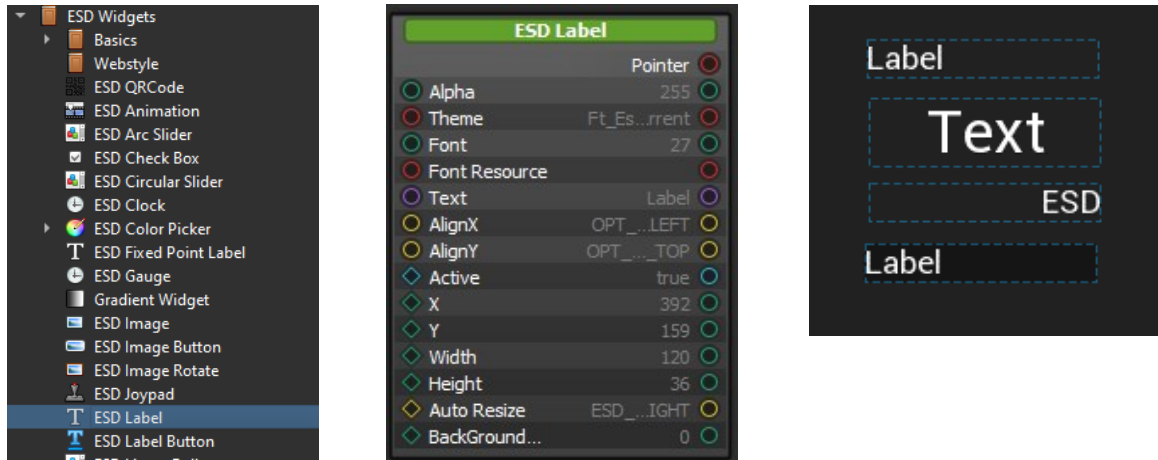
ESD Widgets
Basics
Webstyle
ESD QRCode
ESD Animation
ESD Arc Slider
ESD Check Box
ESD Circular Slider
ESD Clock
ESD Color Picker
ESD Fixed Point Label
ESD Gauge
Gradient Widget
ESD Image
ESD Image Button
ESD Image Rotate
ESD Joypad
ESD Label
ESD Label Button

ESD Label
Pointer
Alpha 255
Theme Ft_Es...rrent
Font 27
Font Resource
Text Label
AlignX OPT_...LEFT
AlignY OPT_..._TOP
Active true
X 392
Y 159
Width 120
Height 36
Auto Resize ESD_...IGHT
BackGround... 0

Label
Text
ESD
Label